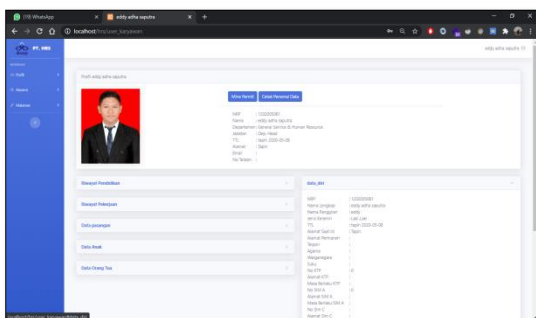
(19) WhatsApp
eddy adha saputra
localhost/hris/user_karyawan
PT. HRS
eddy adha saputra
Profil
Absensi
Pelamar
Profil eddy adha saputra
Ubah Rekrutil
Cetak Personal Data
NRP : 120200061
Nama : eddy adha saputra
Departemen : General Service & Human Resource
Jabatan : Dept. Head
TTL : tapin 2020-05-08
Alamat : Tapin
Email :
Tel/ Telelon :
Riwayat Pendidikan
Riwayat Pekerjaan
Data pasangan
Data Anak
Data Orang Tua
Data_Diri
NRP : 120200061
Nama Lengkap : eddy adha saputra
Nama Panggilan : eddy
Jenis Kelamin : Laki-Laki
TTL : tapin 2020-05-08
Alamat Saat Ini : Tapin
Alamat Permanen :
Telpon :
Agama :
Warganegara :
Suku :
No KTP : 0
Alamat KTP :
Masa Berlaku KTP :
No SIM A : 0
Alamat SIM A :
Masa Berlaku SIM A :
No SIM C :
Alamat SIM C :
localhost/hris/user_karyawan/data_diri